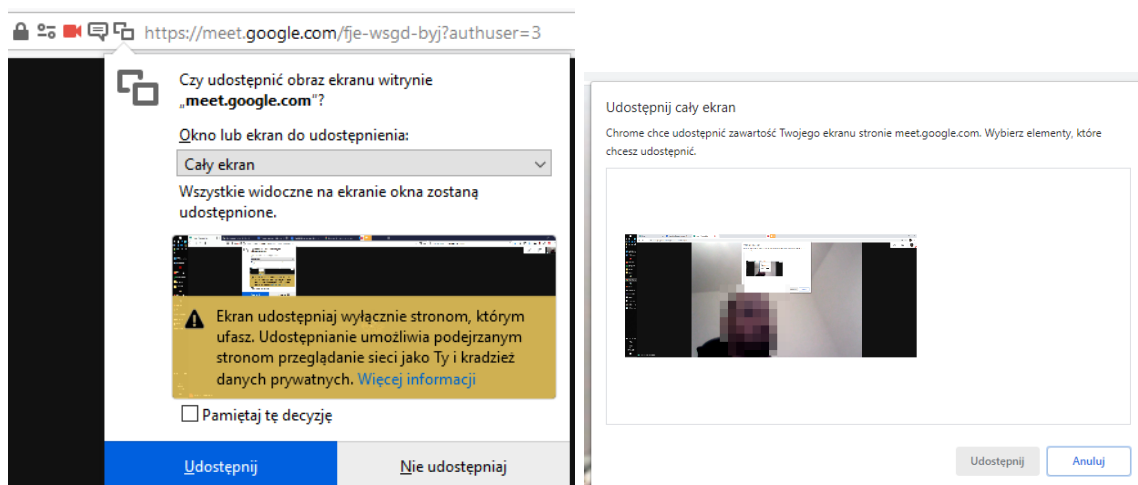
https://meet.google.com/fje-wsgd-byj?authuser=3

Czy udostępnić obraz ekranu witrynie „meet.google.com"?

Okno lub ekran do udostępnienia:

Cały ekran

Wszystkie widoczne na ekranie okna zostaną udostępnione.

Ekran udostępniaj wyłącznie stronom, którym ufasz. Udostępnianie umożliwia podejrzanym stronom przeglądanie sieci jako Ty i kradzież danych prywatnych. Więcej informacji

Pamiętaj tę decyzję

Udostępnij

Nie udostępniaj

Udostępnij cały ekran

Chrome chce udostępnić zawartość Twojego ekranu stronie meet.google.com. Wybierz elementy, które chcesz udostępnić.

Udostępnij

Anuluj